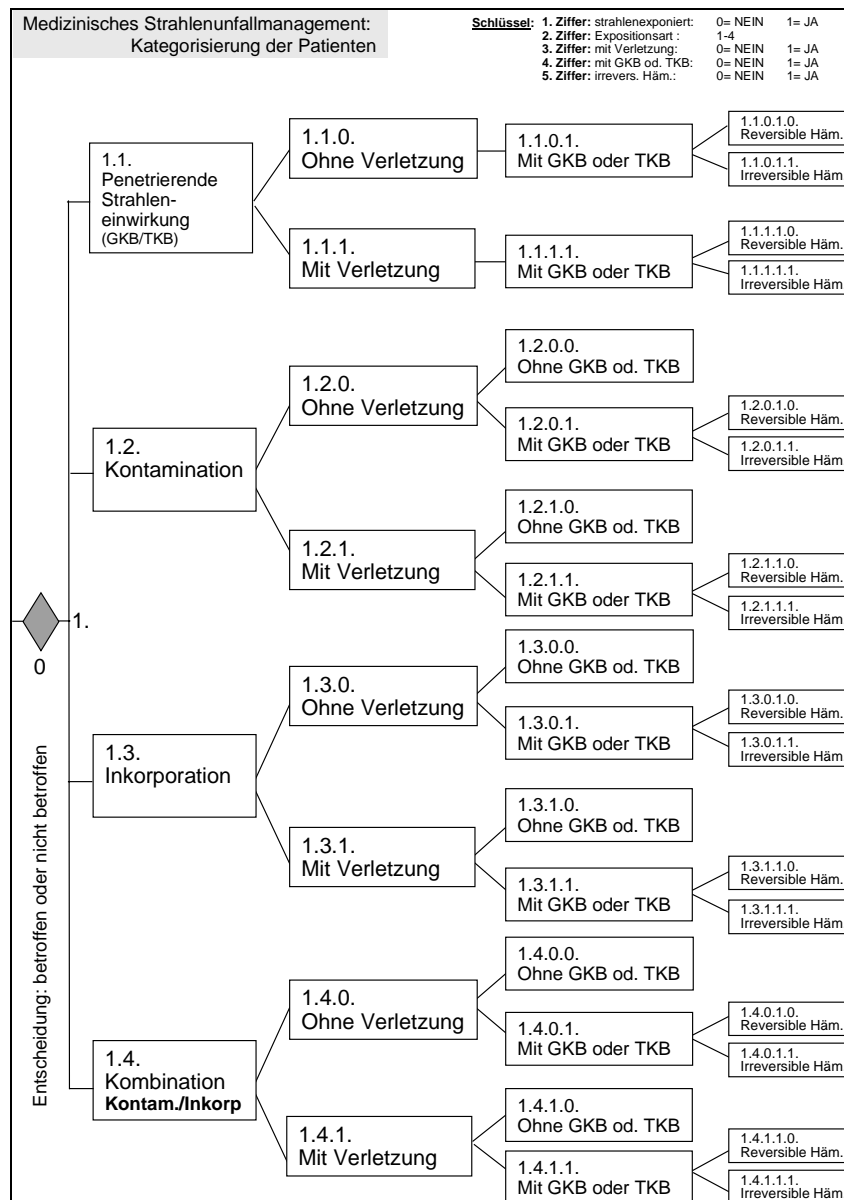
Medizinisches Strahlenunfallmanagement:
Kategorisierung der Patienten

Schlüssel: 1. Ziffer: strahlenexponiert: 0= NEIN 1= JA
2. Ziffer: Expositionsart : 1-4
3. Ziffer: mit Verletzung: 0= NEIN 1= JA
4. Ziffer: mit GKB od. TKB: 0= NEIN 1= JA
5. Ziffer: irrevers. Häm.: 0= NEIN 1= JA

0

1.

Entscheidung: betroffen oder nicht betroffen

1.1. Penetrierende Strahleneinwirkung (GKB/TKB)

1.1.0. Ohne Verletzung

1.1.0.1. Mit GKB oder TKB

1.1.0.1.0. Reversible Häm.

1.1.0.1.1. Irreversible Häm

1.1.1. Mit Verletzung

1.1.1.1. Mit GKB oder TKB

1.1.1.1.0. Reversible Häm.

1.1.1.1.1. Irreversible Häm

1.2. Kontamination

1.2.0. Ohne Verletzung

1.2.0.0. Ohne GKB od. TKB

1.2.0.1. Mit GKB oder TKB

1.2.0.1.0. Reversible Häm.

1.2.0.1.1. Irreversible Häm

1.2.1. Mit Verletzung

1.2.1.0. Ohne GKB od. TKB

1.2.1.1. Mit GKB oder TKB

1.2.1.1.0. Reversible Häm.

1.2.1.1.1. Irreversible Häm

1.3. Inkorporation

1.3.0. Ohne Verletzung

1.3.0.0. Ohne GKB od. TKB

1.3.0.1. Mit GKB oder TKB

1.3.0.1.0. Reversible Häm.

1.3.0.1.1. Irreversible Häm

1.3.1. Mit Verletzung

1.3.1.0. Ohne GKB od. TKB

1.3.1.1. Mit GKB oder TKB

1.3.1.1.0. Reversible Häm.

1.3.1.1.1. Irreversible Häm

1.4. Kombination Kontam./Inkorp

1.4.0. Ohne Verletzung

1.4.0.0. Ohne GKB od. TKB

1.4.0.1. Mit GKB oder TKB

1.4.0.1.0. Reversible Häm.

1.4.0.1.1. Irreversible Häm

1.4.1. Mit Verletzung

1.4.1.0. Ohne GKB od. TKB

1.4.1.1. Mit GKB oder TKB

1.4.1.1.0. Reversible Häm.

1.4.1.1.1. Irreversible Häm